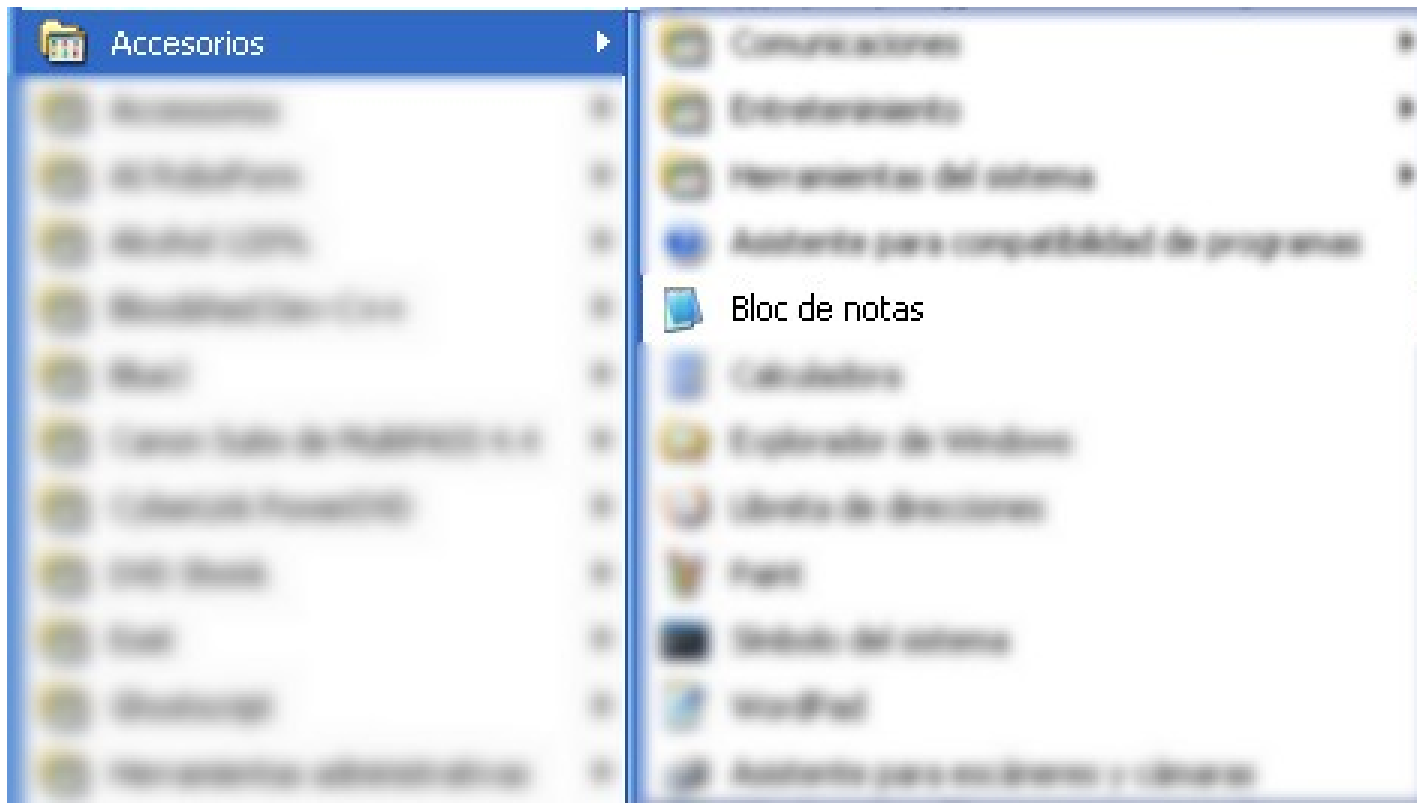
Accesorios

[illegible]
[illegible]
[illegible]
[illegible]
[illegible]
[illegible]
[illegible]
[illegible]
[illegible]
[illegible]
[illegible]

Comunicaciones
Entretenimiento
Herramientas del sistema
Asistente para compatibilidad de programas
Bloc de notas
Calculadora
Explorador de Windows
Libreta de direcciones
Paint
Símbolo del sistema
WordPad
Asistente para escáneres y cámaras